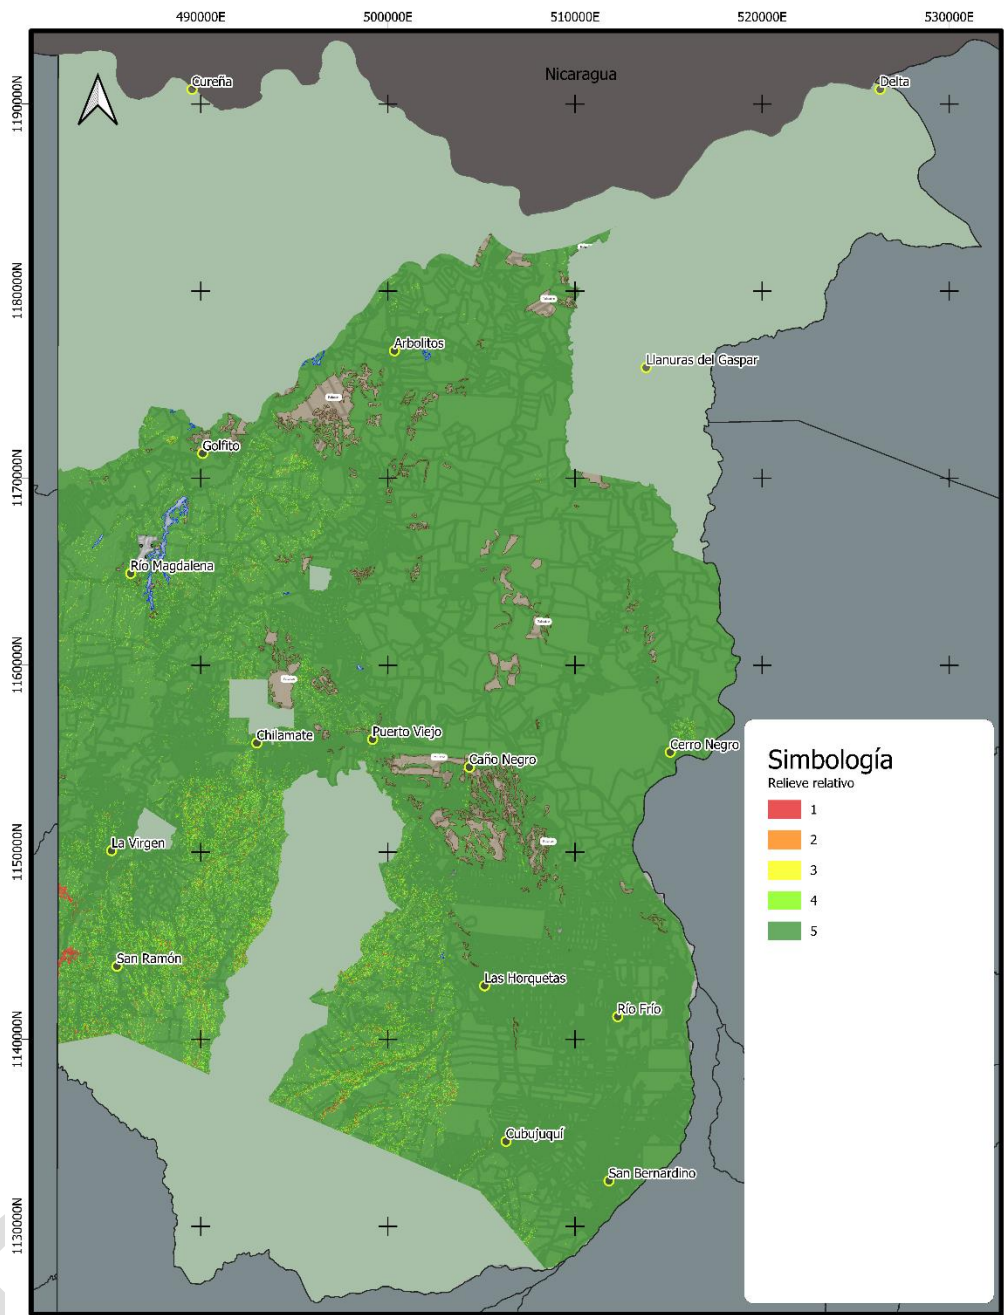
490000E
500000E
510000E
520000E
530000E

1190000N
1180000N
1170000N
1160000N
1150000N
1140000N
1130000N

Nicaragua
Cureña
Delta
Arbolitos
Llanuras del Gaspar
Golfito
Río Magdalena
Chilamate
Puerto Viejo
Caño Negro
Cerro Negro
La Virgen
San Ramón
Las Horquetas
Río Frío
Cubujuquí
San Bernardino

Simbología
Relieve relativo
1
2
3
4
5